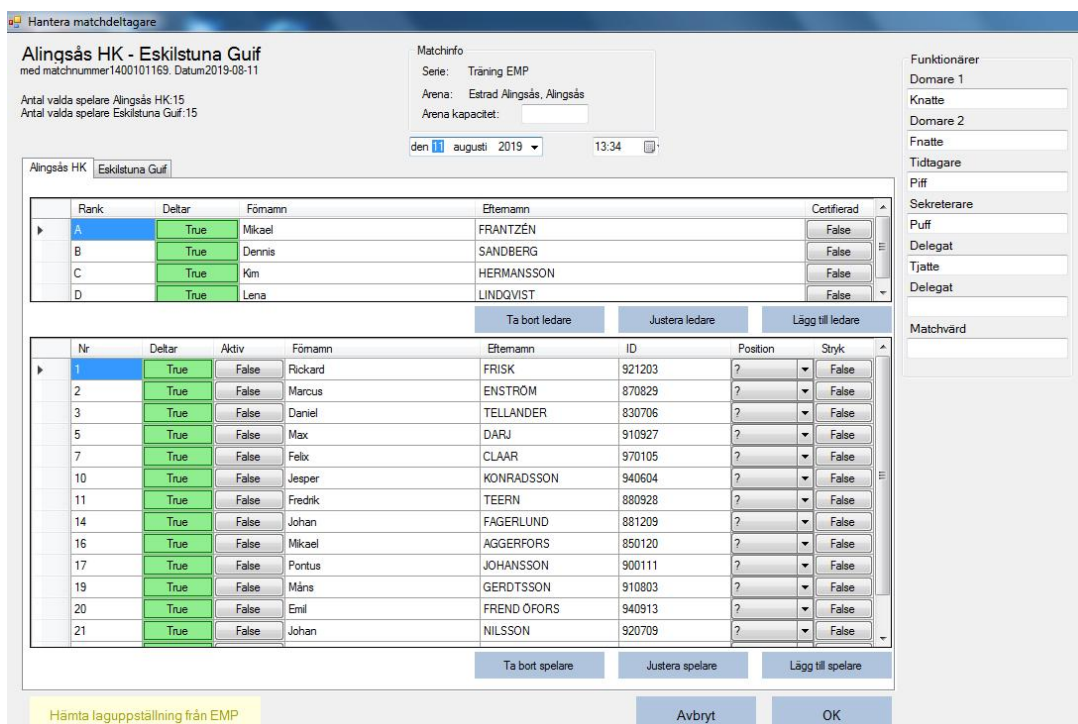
Hantera matchdeltagare

Alingsås HK - Eskilstuna Guif
med matchnummer1400101169. Datum2019-08-11

Antal valda spelare Alingsås HK:15
Antal valda spelare Eskilstuna Guif:15

Matchinfo
Serie: Träning EMP
Arena: Estrad Alingsås, Alingsås
Arena kapacitet:

den 11 augusti 2019
13:34

Funktionärer
Domare 1
Knatte
Domare 2
Fnatte
Tidtagare
Piff
Sekreterare
Puff
Delegat
Tjatte
Delegat

Matchvärd

Alingsås HK | Eskilstuna Guif

| Rank | Deltar | Förnamn | Efternamn | Certifierad |
|---|---|---|---|---|
| A | True | Mikael | FRANTZÉN | False |
| B | True | Dennis | SANDBERG | False |
| C | True | Kim | HERMANSSON | False |
| D | True | Lena | LINDQVIST | False |

Ta bort ledare | Justera ledare | Lägg till ledare

| Nr | Deltar | Aktiv | Förnamn | Efternamn | ID | Position | Stryk |
|---|---|---|---|---|---|---|---|
| 1 | True | False | Rickard | FRISK | 921203 | ? | False |
| 2 | True | False | Marcus | ENSTRÖM | 870829 | ? | False |
| 3 | True | False | Daniel | TELLANDER | 830706 | ? | False |
| 5 | True | False | Max | DARJ | 910927 | ? | False |
| 7 | True | False | Felix | CLAAR | 970105 | ? | False |
| 10 | True | False | Jesper | KONRADSSON | 940604 | ? | False |
| 11 | True | False | Fredrik | TEERN | 880928 | ? | False |
| 14 | True | False | Johan | FAGERLUND | 881209 | ? | False |
| 16 | True | False | Mikael | AGGERFORS | 850120 | ? | False |
| 17 | True | False | Pontus | JOHANSSON | 900111 | ? | False |
| 19 | True | False | Måns | GERDTSSON | 910803 | ? | False |
| 20 | True | False | Emil | FREND ÖFORS | 940913 | ? | False |
| 21 | True | False | Johan | NILSSON | 920709 | ? | False |

Ta bort spelare | Justera spelare | Lägg till spelare

Hämta laguppställning från EMP
Avbryt
OK